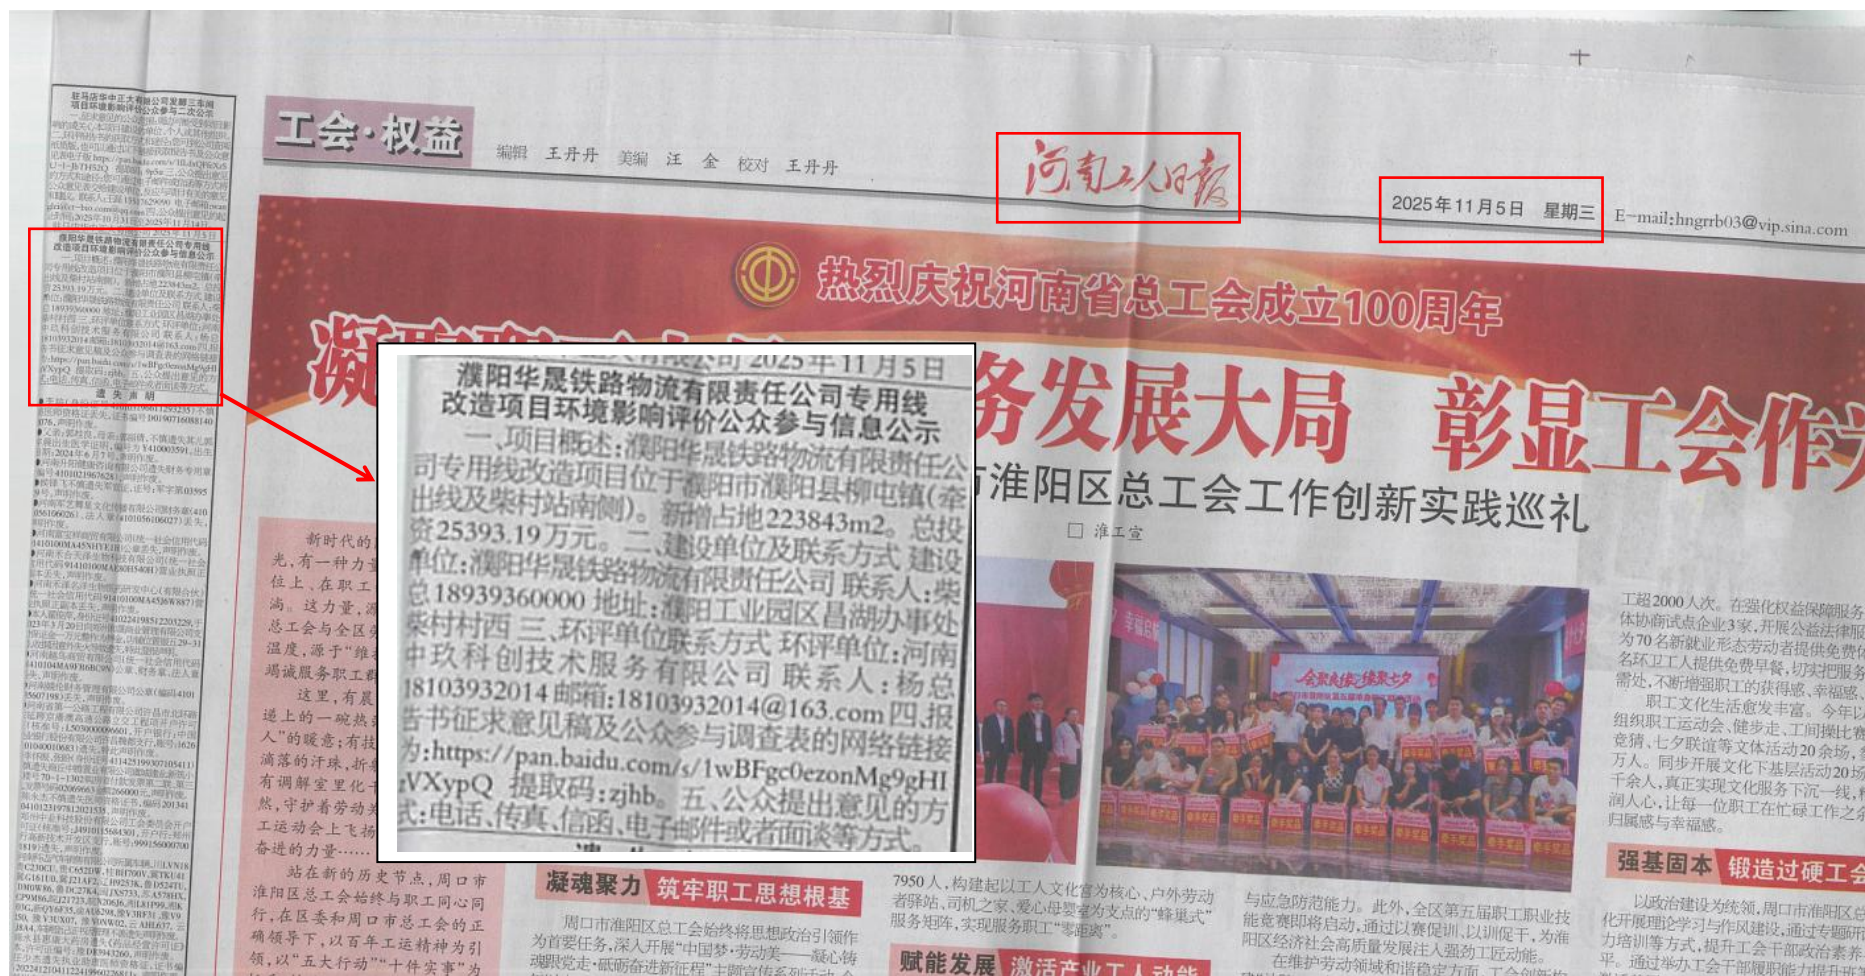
工会·权益

编辑 王丹丹 美编 汪 金 校对 王丹丹

河南工人日报

2025年11月5日 星期三

E-mail:hngrrb03@vip.sina.com

热烈庆祝河南省总工会成立100周年

务发展大局 彰显工会作

淮阳区总工会工作创新实践巡礼

□ 淮工宣

濮阳华晟铁路物流有限责任公司专用线改造项目环境影响评价公众参与信息公示

一、项目概述:濮阳华晟铁路物流有限责任公司专用线改造项目位于濮阳市濮阳县柳屯镇(牵出线及柴村站南侧)。新增占地223843m2。总投资25393.19万元。二、建设单位及联系方式 建设单位:濮阳华晟铁路物流有限责任公司 联系人:柴总18939360000 地址:濮阳工业园区昌湖办事处柴村村西 三、环评单位联系方式 环评单位:河南中玖科创技术服务有限公司 联系人:杨总18103932014 邮箱:18103932014@163.com 四、报告书征求意见稿及公众参与调查表的网络链接为:https://pan.baidu.com/s/1wBFgc0ezonMg9gHIzVXypQ 提取码:zjhb。五、公众提出意见的方式:电话、传真、信函、电子邮件或者面谈等方式。

新时代的光,有一种力量位上、在职工岗位上。这力量,源自总工会与全区职工的温度,源于“维权服务职工”的竭诚服务职工群……

这里,有晨曦中道上的一碗热粥人”的暖意;有技术滴落的汗珠,折射出有调解室里化干戈为玉帛的坦然,守护着劳动者工运动会上飞扬奋进的力量……

站在新的历史节点,周口市淮阳区总工会始终与职工同心同行,在区委和周口市总工会的正确领导下,以百年工运精神为引领,以“五大行动”“十件实事”为

凝魂聚力 筑牢职工思想根基

周口市淮阳区总工会始终将思想政治引领作为首要任务,深入开展“中国梦·劳动美——凝心铸魂跟党走·砥砺奋进新征程”主题宣传教育活动

7950人,构建起以工人文化宫为核心、户外劳动者驿站、司机之家、爱心母婴室为支点的“蜂巢式”服务矩阵,实现服务职工“零距离”。

赋能发展 激活产业工人动能

与应急防范能力。此外,全区第五届职工职业技能竞赛即将启动,通过以赛促训、以训促干,为淮阳区经济社会高质量发展注入强劲工匠动能。

在维护劳动领域和谐稳定方面,工会创新

工超2000人次。在强化权益保障服务体协商试点企业3家,开展公益法律服为70名新就业形态劳动者提供免费名环卫工人提供免费早餐,切实把服务需处,不断增强职工的获得感、幸福感。

职工文化生活愈发丰富。今年以组织职工运动会、健步走、工间操比竞猜、七夕联谊等文体活动20余场,万人。同步开展文化下基层活动20场千余人,真正实现文化服务下沉一线,润人心,让每一位职工在忙碌工作之归属感与幸福感。

强基固本 锻造过硬工会

以政治建设为统领,周口市淮阳区化开展理论学习与作风建设,通过专题研力培训等方式,提升工会干部政治素养平。通过举办工会干部履职能力提升

金秋良缘·缘聚七夕

遗失声明